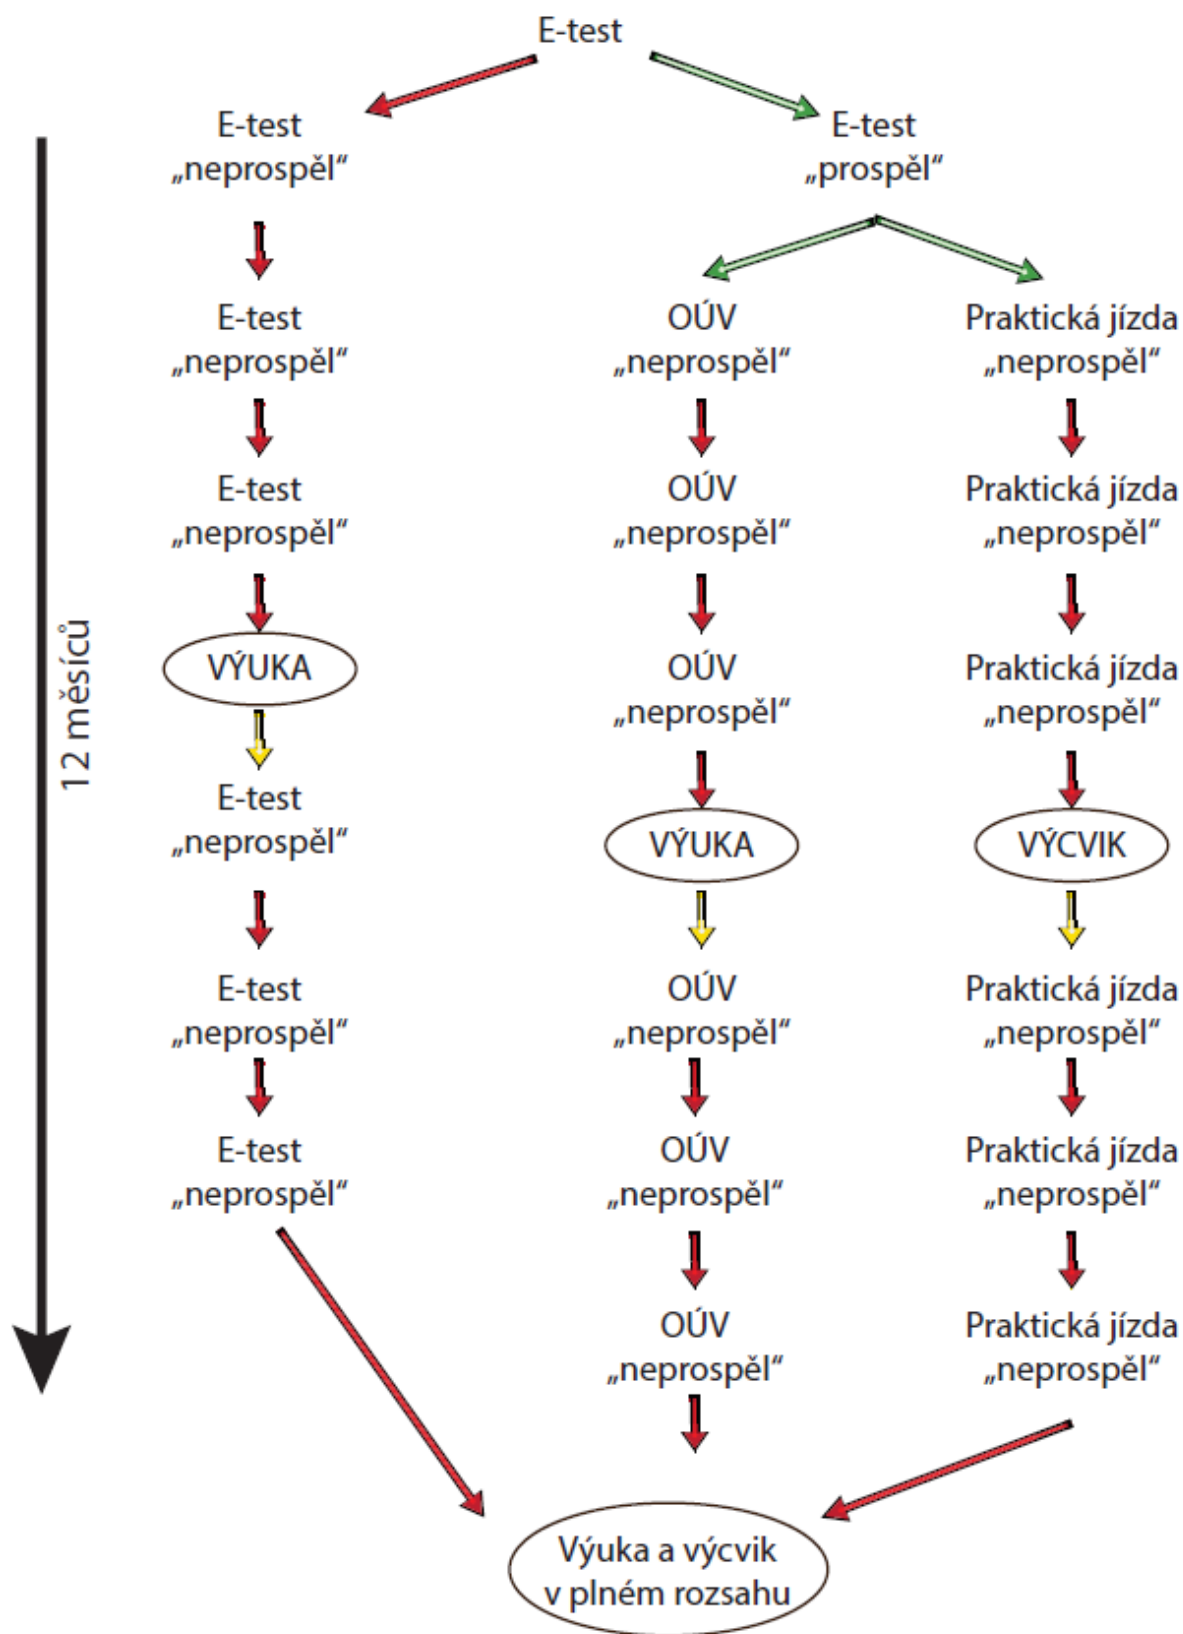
E-test

E-test „neprospěl“

E-test „prospěl“

12 měsíců

E-test „neprospěl“

E-test „neprospěl“

VÝUKA

E-test „neprospěl“

E-test „neprospěl“

E-test „neprospěl“

OÚV „neprospěl“

OÚV „neprospěl“

OÚV „neprospěl“

VÝUKA

OÚV „neprospěl“

OÚV „neprospěl“

OÚV „neprospěl“

Praktická jízda „neprospěl“

Praktická jízda „neprospěl“

Praktická jízda „neprospěl“

VÝCVIK

Praktická jízda „neprospěl“

Praktická jízda „neprospěl“

Praktická jízda „neprospěl“

Výuka a výcvik v plném rozsahu